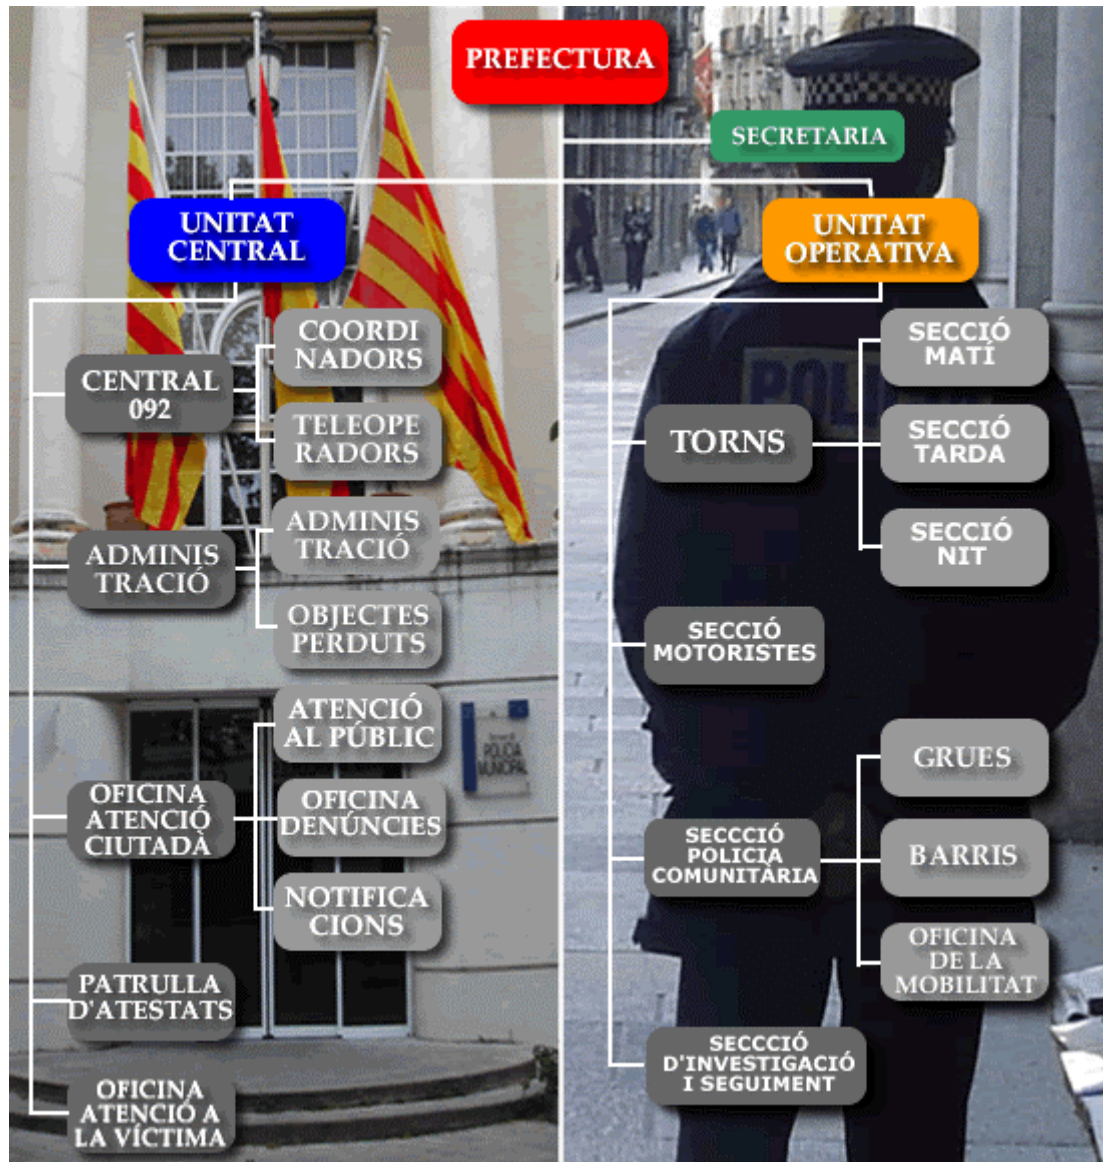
PREFECTURA

SECRETARIA

UNITAT CENTRAL

UNITAT OPERATIVA

CENTRAL 092

COORDI NADORS

TELEOPE RADORS

ADMINIS TRACIÓ

ADMINIS TRACIÓ

OBJECTES PERDUTS

OFICINA ATENCIÓ CIUTADÀ

ATENCIÓ AL PÚBLIC

OFICINA DENÚNCIES

NOTIFICA CIONS

PATRULLA D'ATESTATS

OFICINA ATENCIÓ A LA VÍCTIMA

TORNS

SECCIÓ MATÍ

SECCIÓ TARDA

SECCIÓ NIT

SECCIÓ MOTORISTES

SECCCIÓ POLICIA COMUNITÀRIA

GRUES

BARRIS

OFICINA DE LA MOBILITAT

SECCCIÓ D'INVESTIGACIÓ I SEGUIMENT

POLICIA MUNICIPAL